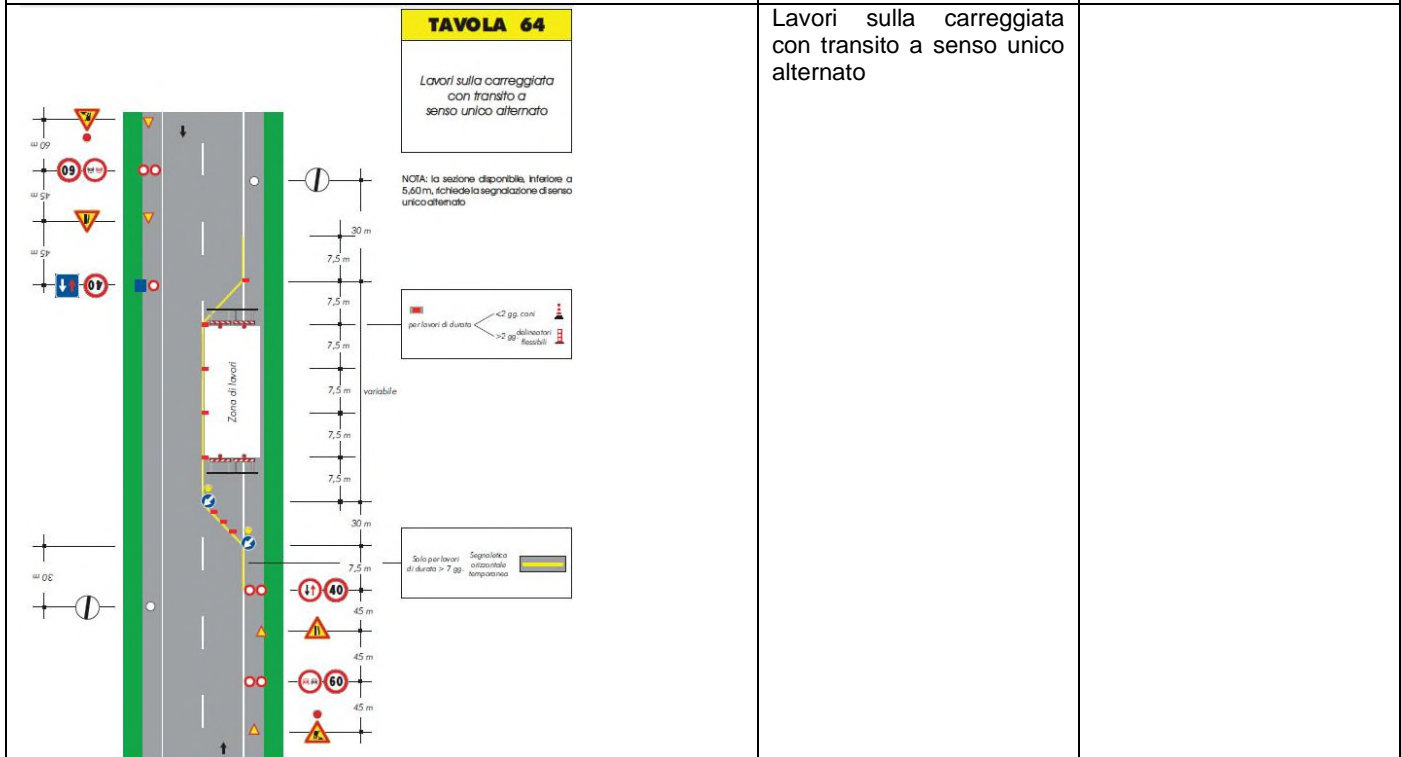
TAVOLA 64

Lavori sulla carreggiata con transito a senso unico alternato

NOTA: la sezione disponibile, inferiore a 5,60 m, richiede la segnalazione di senso unico alternato

60 m
45 m
45 m

60
40

30 m
7,5 m
7,5 m
7,5 m
7,5 m
7,5 m
7,5 m
7,5 m
variabile
30 m
7,5 m
45 m
45 m
45 m
30 m

Zona di lavori

per lavori di durata <2 gg. coni
>2 gg. delineatori flessibili

Solo per lavori di durata > 7 gg.
Segnaletica orizzontale temporanea

40
60

| Lavori sulla carreggiata con transito a senso unico alternato | |